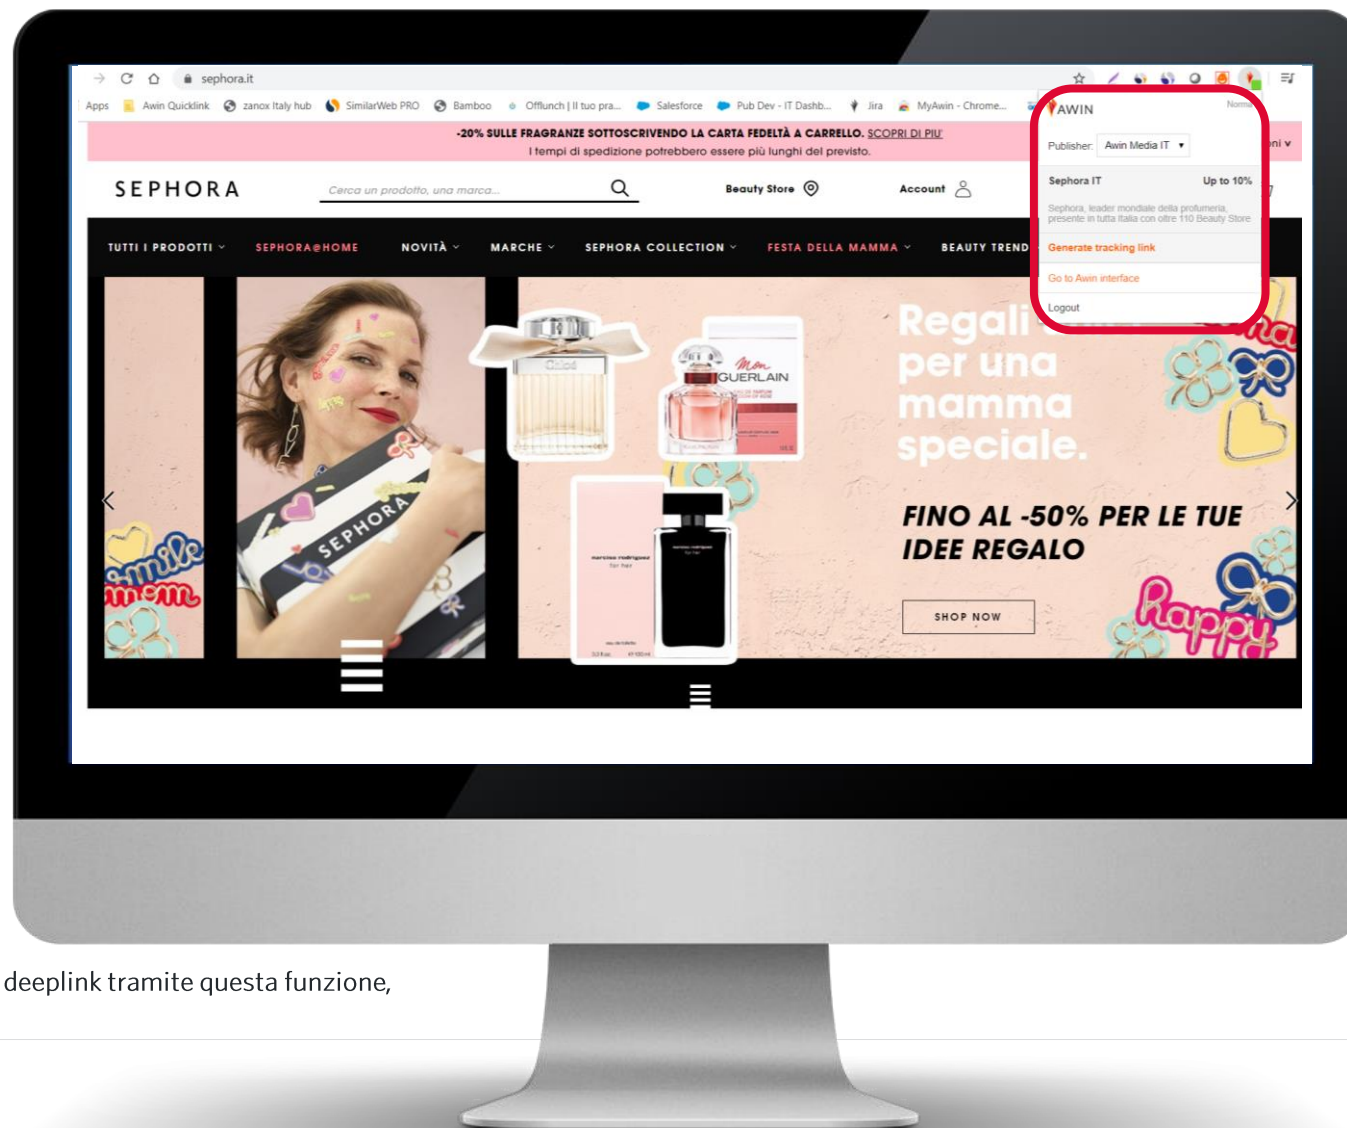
sephora.it

Apps Awin Quicklink zanox Italy hub SimilarWeb PRO Bamboo Offlunch | Il tuo pra... Salesforce Pub Dev - IT Dashb... Jira MyAwin - Chrome...

-20% SULLE FRAGRANZE SOTTOSCRIVENDO LA CARTA FEDELTÀ A CARRELLO. SCOPRI DI PIU'
I tempi di spedizione potrebbero essere più lunghi del previsto.

SEPHORA

Cerca un prodotto, una marca...

Beauty Store

Account

TUTTI I PRODOTTI SEPHORA@HOME NOVITÀ MARCHE SEPHORA COLLECTION FESTA DELLA MAMMA BEAUTY TREND

AWIN

Norm

Publisher: Awin Media IT

Sephora IT Up to 10%

Sephora, leader mondiale della profumeria, presente in tutta Italia con oltre 110 Beauty Store

Generate tracking link

Go to Awin interface

Logout

Regali per una mamma speciale.

FINO AL -50% PER LE TUE IDEE REGALO

SHOP NOW

SEPHORA

Chloé

Mon GUERLAIN

narciso rodriguez for her

smile mom

Happy

deeplink tramite questa funzione,